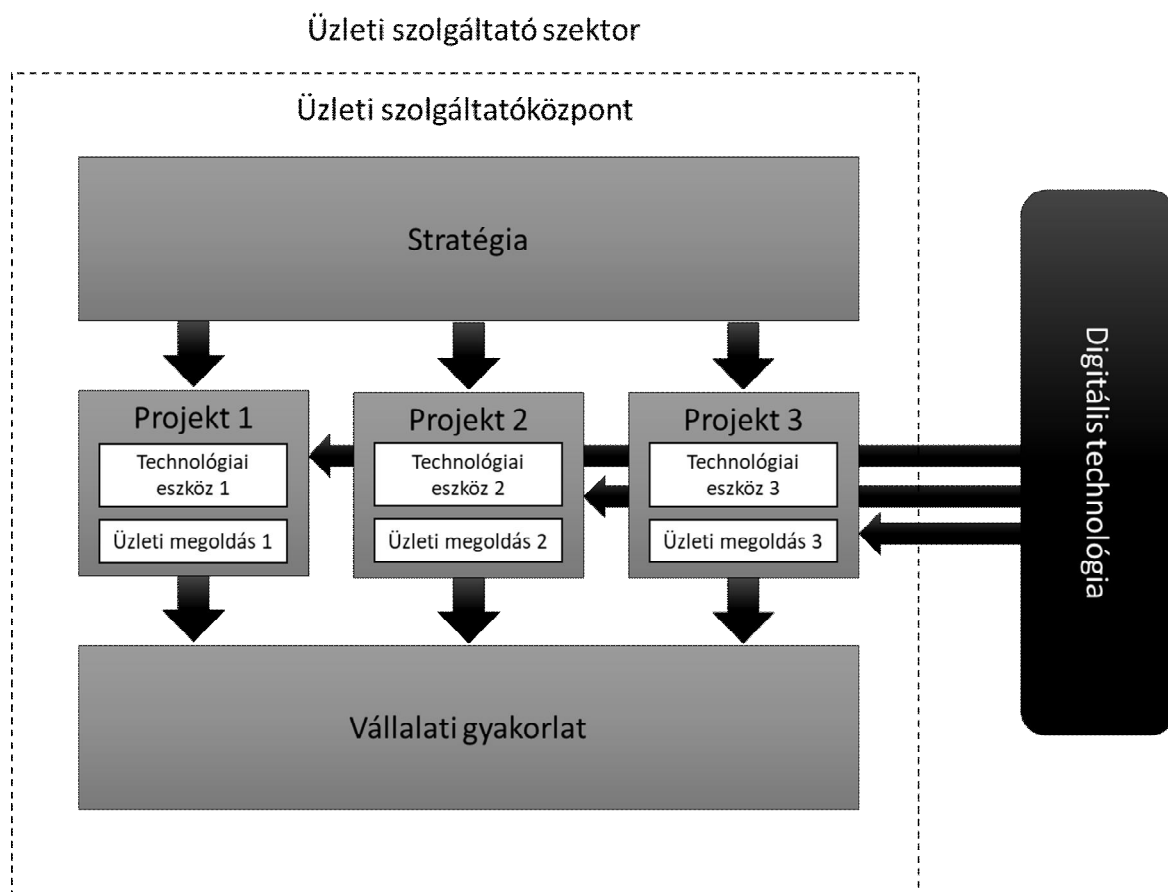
Üzleti szolgáltató szektor

Üzleti szolgáltatóközpont

Stratégia

Projekt 1

Technológiai eszköz 1

Üzleti megoldás 1

Projekt 2

Technológiai eszköz 2

Üzleti megoldás 2

Projekt 3

Technológiai eszköz 3

Üzleti megoldás 3

Vállalati gyakorlat

Digitális technológia